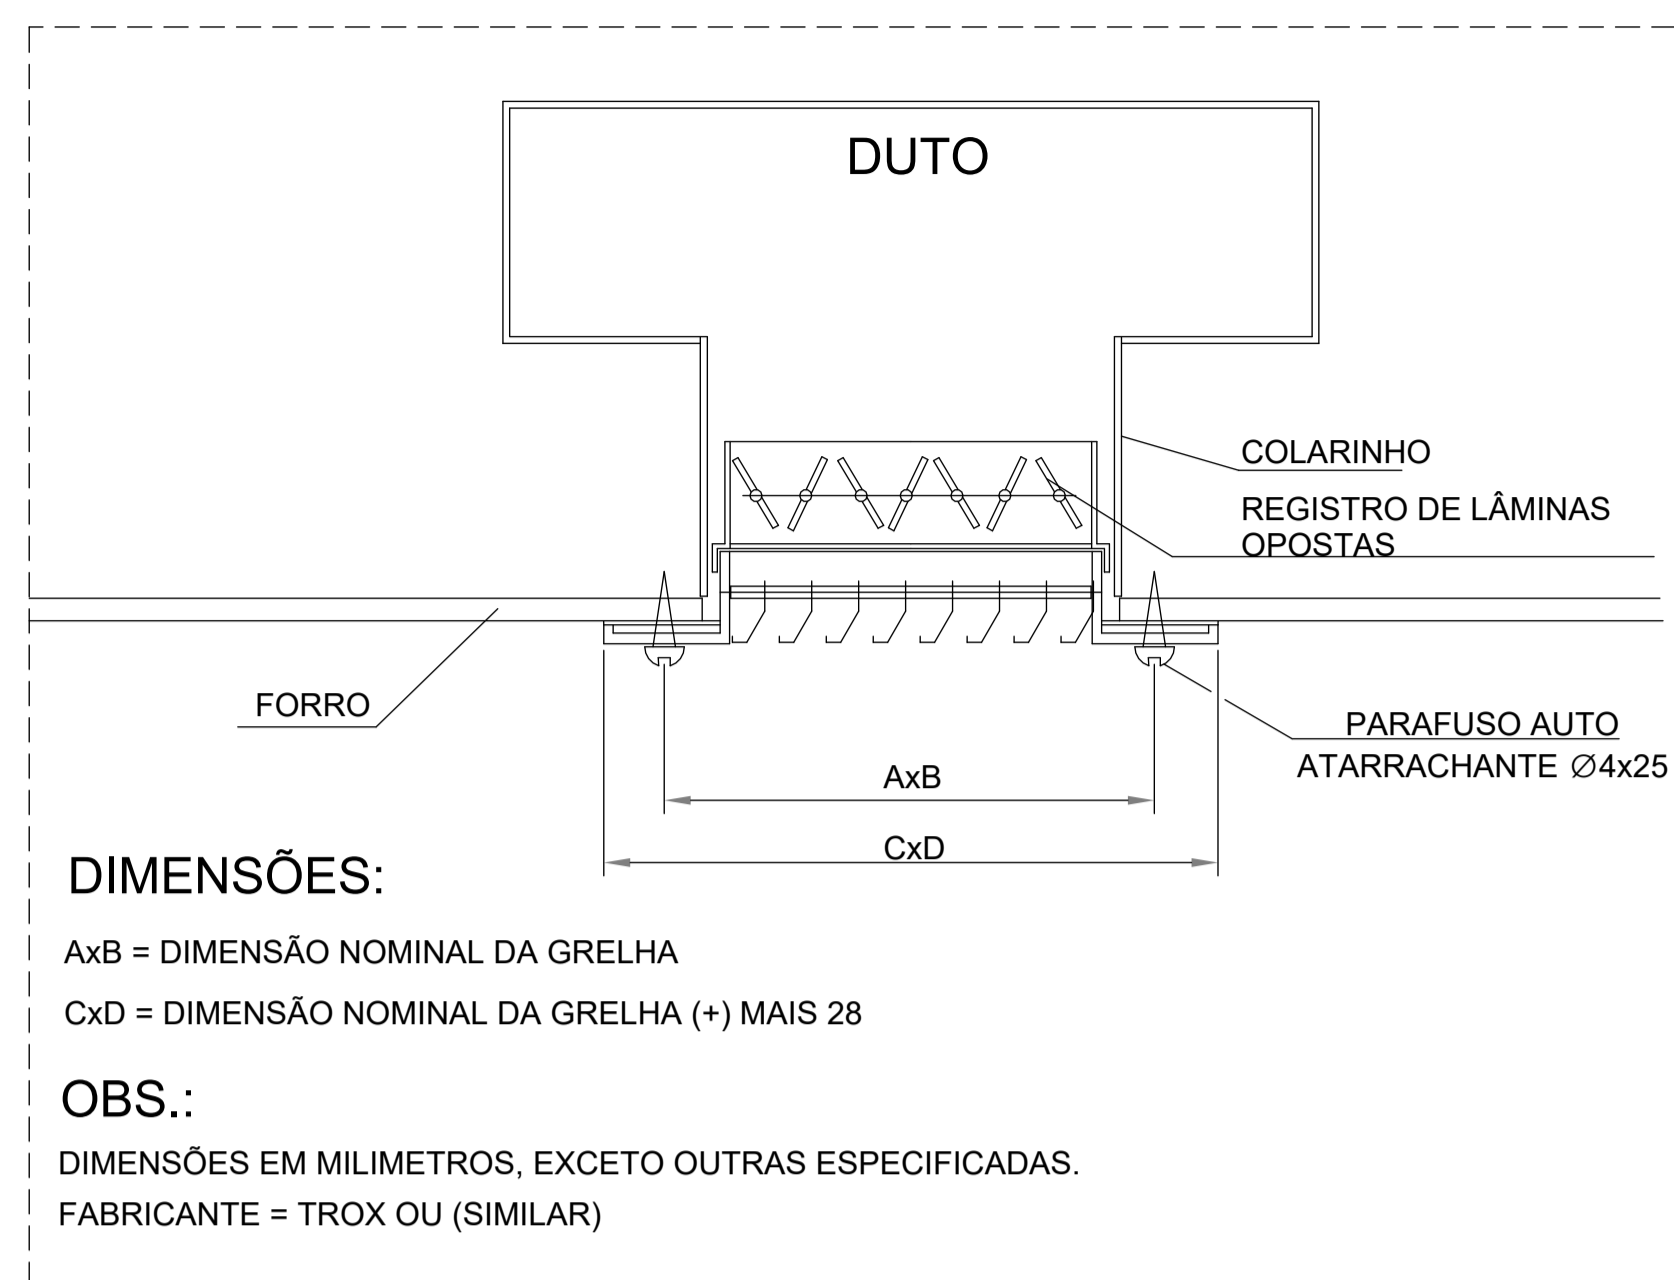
DUTO

COLARINHO

REGISTRO DE LÂMINAS OPOSTAS

FORRO

PARAFUSO AUTO ATARRACHANTE $\varnothing$4x25

AxB

CxD

DIMENSÕES:

AxB = DIMENSÃO NOMINAL DA GRELHA

CxD = DIMENSÃO NOMINAL DA GRELHA (+) MAIS 28

OBS.:

DIMENSÕES EM MILIMETROS, EXCETO OUTRAS ESPECIFICADAS.

FABRICANTE = TROX OU (SIMILAR)